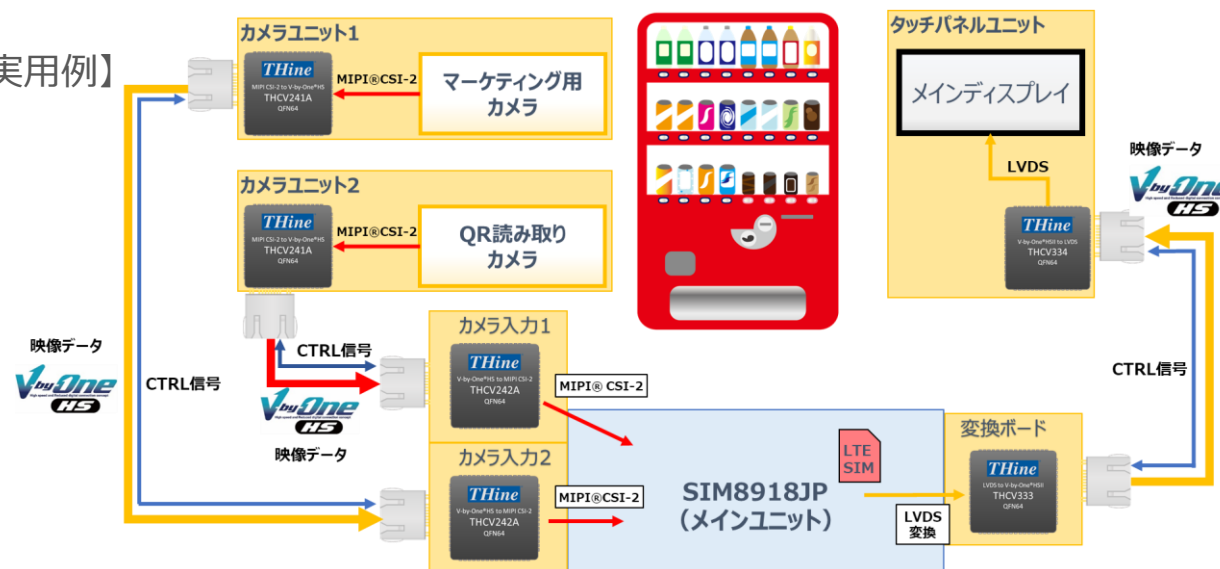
実用例】

カメラユニット1
THine
MIPI CSI-2 to V-by-One®HS
THCV241A
QFN64
MIPI®CSI-2
マーケティング用
カメラ

カメラユニット2
THine
MIPI CSI-2 to V-by-One®HS
THCV241A
QFN64
MIPI®CSI-2
QR読み取り
カメラ

タッチパネルユニット
メインディスプレイ
LVDS
THine
V-by-One®HSII to LVDS
THCV334
QFN64
映像データ
V by One HS

映像データ
V by One HS
CTRL信号

CTRL信号
V by One HS
映像データ

カメラ入力1
THine
V-by-One®HS to MIPI CSI-2
THCV242A
QFN64
MIPI® CSI-2

カメラ入力2
THine
V-by-One®HS to MIPI CSI-2
THCV242A
QFN64
MIPI®CSI-2

LTE
SIM
SIM8918JP
（メインユニット）
LVDS
変換

変換ボード
THine
LVDS to V-by-One®HSII
THCV333
QFN64

CTRL信号